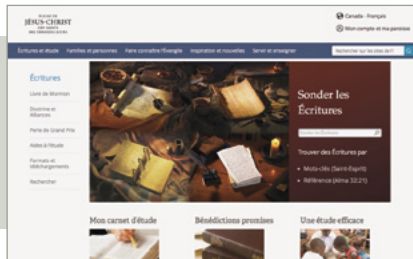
L'ÉGLISE DE
JÉSUS-CHRIST
DES SAINTS
DES DERNIERS JOURS

Canada - Français
Mon compte et ma paroisse

Écritures et étude   Familles et personnes   Faire connaître l'Évangile   Inspiration et nouvelles   Servir et enseigner

Rechercher sur les sites de l'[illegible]

Écritures
Livre de Mormon
Doctrine et Alliances
Perle de Grand Prix
Aides à l'étude
Formats et téléchargements
Rechercher

Sonder les Écritures
Sonder les Écritures
Trouver des Écritures par
Mots-clés (Saint-Esprit)
Référence (Alma 32:21)

Mon carnet d'étude
Bénédictions promises
Une étude efficace